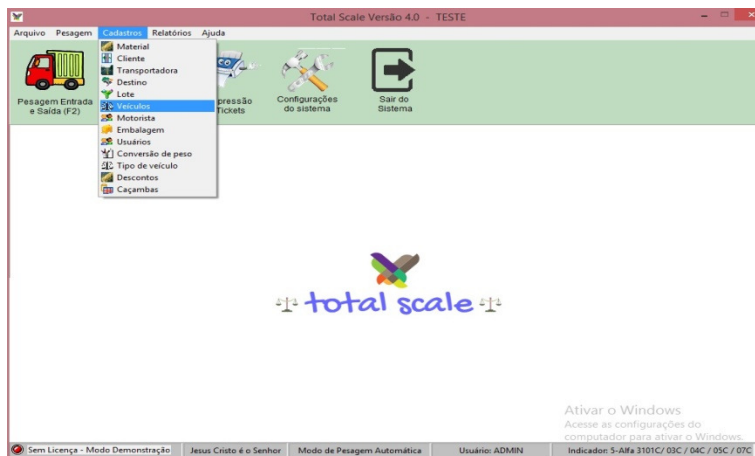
Total Scale Versão 4.0 - TESTE

Arquivo Pesagem Cadastros Relatórios Ajuda

Material
Cliente
Transportadora
Destino
Lote
Veículos
Motorista
Embalagem
Usuários
Conversão de peso
Tipo de veículo
Descontos
Caçambas

Pesagem Entrada e Saída (F2)

pressão Tickets

Configurações do sistema

Sair do Sistema

total scale

Ativar o Windows
Acesse as configurações do computador para ativar o Windows.

Sem Licença - Modo Demonstração | Jesus Cristo é o Senhor | Modo de Pesagem Automática | Usuário: ADMIN | Indicador: 5-Alfa 3101C/ 03C / 04C / 05C / 07C